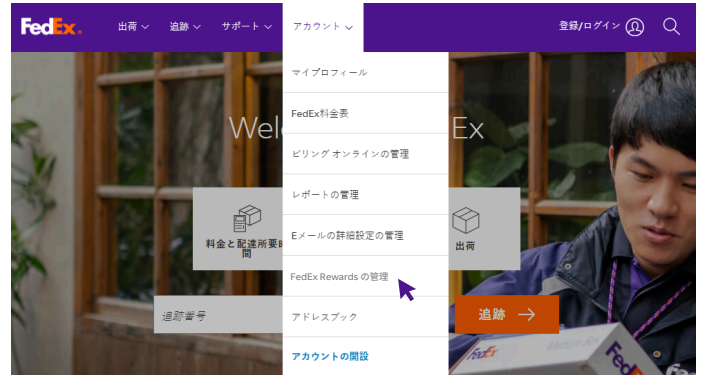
FedEx.
出荷
追跡
サポート
アカウント
登録/ログイン

マイプロフィール
FedEx料金表
ビリング オンラインの管理
レポートの管理
Eメールの詳細設定の管理
FedEx Rewards の管理
アドレスブック
アカウントの開設

Wel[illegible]Ex
料金と配達所要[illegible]間
出荷
追跡番号
追跡
FedEx